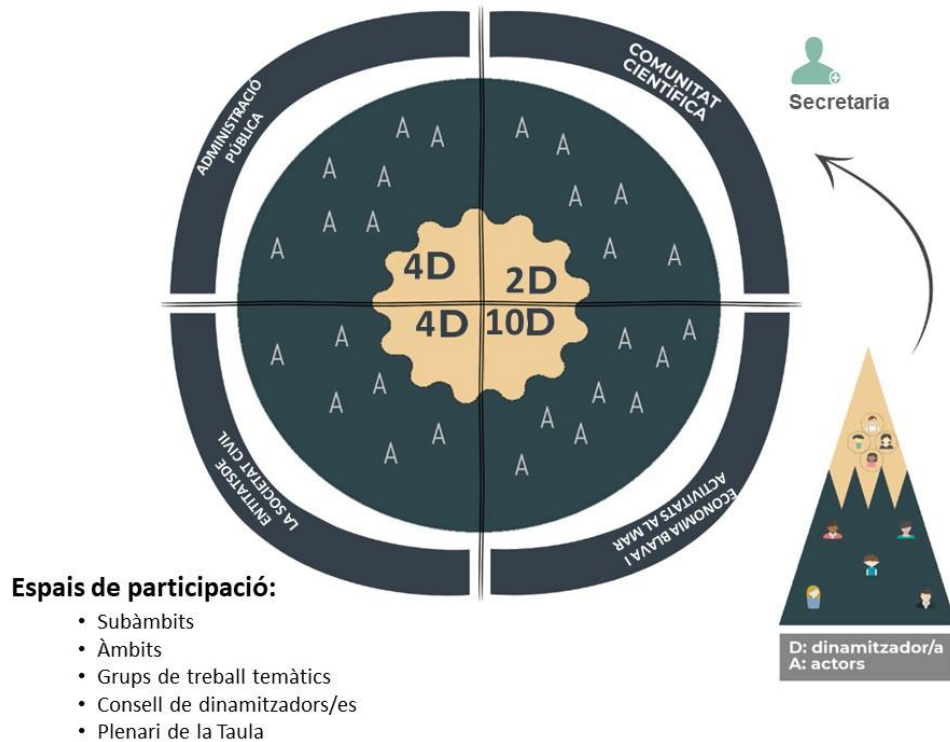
ADMINISTRACIÓ PÚBLICA

COMUNITAT CIENTÍFICA

Secretaria

A A A A A A A A A A A A A A

4D 2D
4D 10D

A A A A A A A A A A A A A A A A

ENTITATS DE LA SOCIETAT CIVIL

ECONOMIA BLAVA I ACTIVITATS AL MAR

Espais de participació:
• Subàmbits
• Àmbits
• Grups de treball temàtics
• Consell de dinamitzadors/es
• Plenari de la Taula

D: dinamitzador/a
A: actors